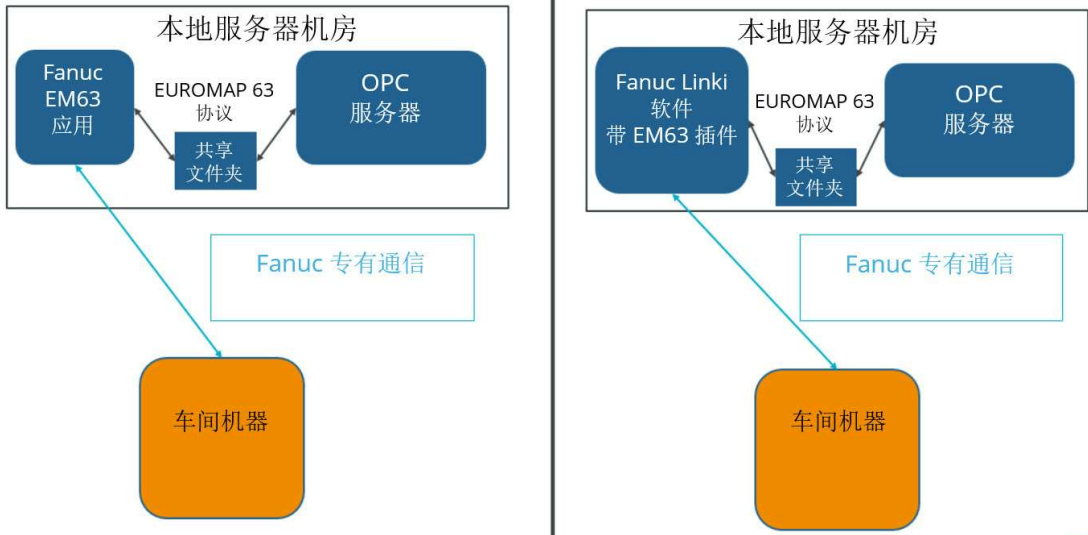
本地服务器机房

Fanuc EM63 应用

EUROMAP 63 协议

OPC 服务器

共享文件夹

Fanuc 专有通信

车间机器

本地服务器机房

Fanuc Linki 软件 带 EM63 插件

EUROMAP 63 协议

OPC 服务器

共享文件夹

Fanuc 专有通信

车间机器